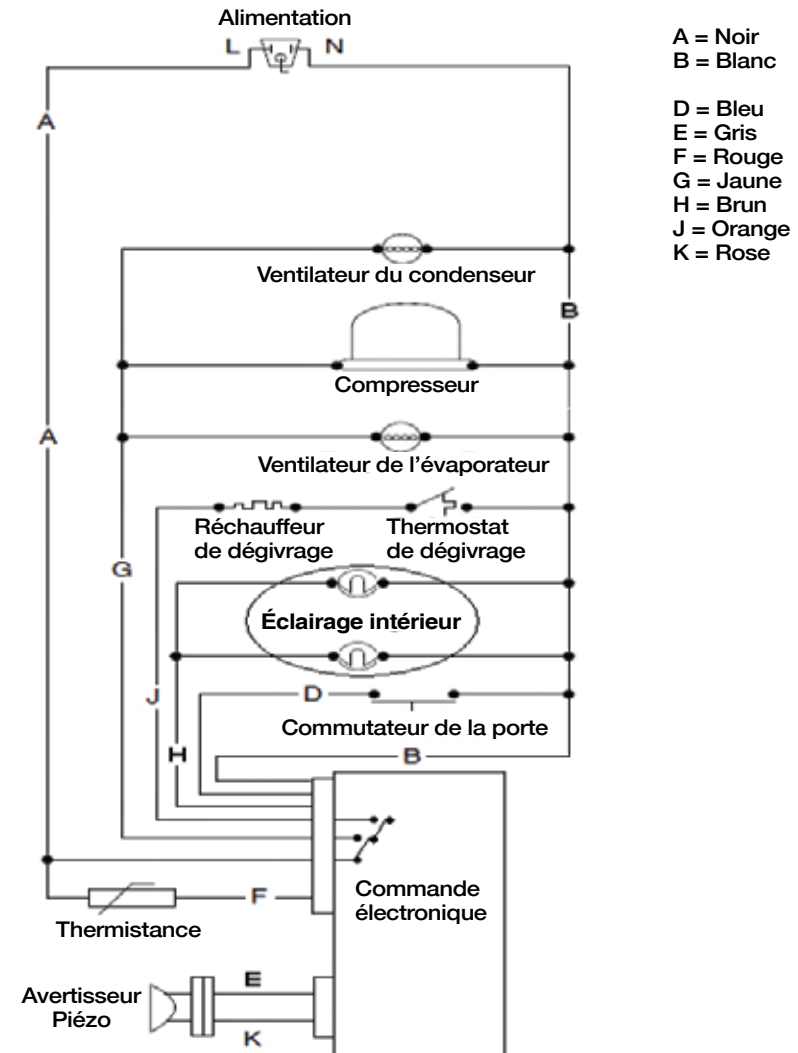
Alimentation
L N

A = Noir
B = Blanc

D = Bleu
E = Gris
F = Rouge
G = Jaune
H = Brun
J = Orange
K = Rose

A

Ventilateur du condenseur

B

Compresseur

A

Ventilateur de l’évaporateur

Réchauffeur de dégivrage

Thermostat de dégivrage

G

Éclairage intérieur

J

D

Commutateur de la porte

H

B

Commande électronique

F

Thermistance

Avertisseur Piézo

E

K